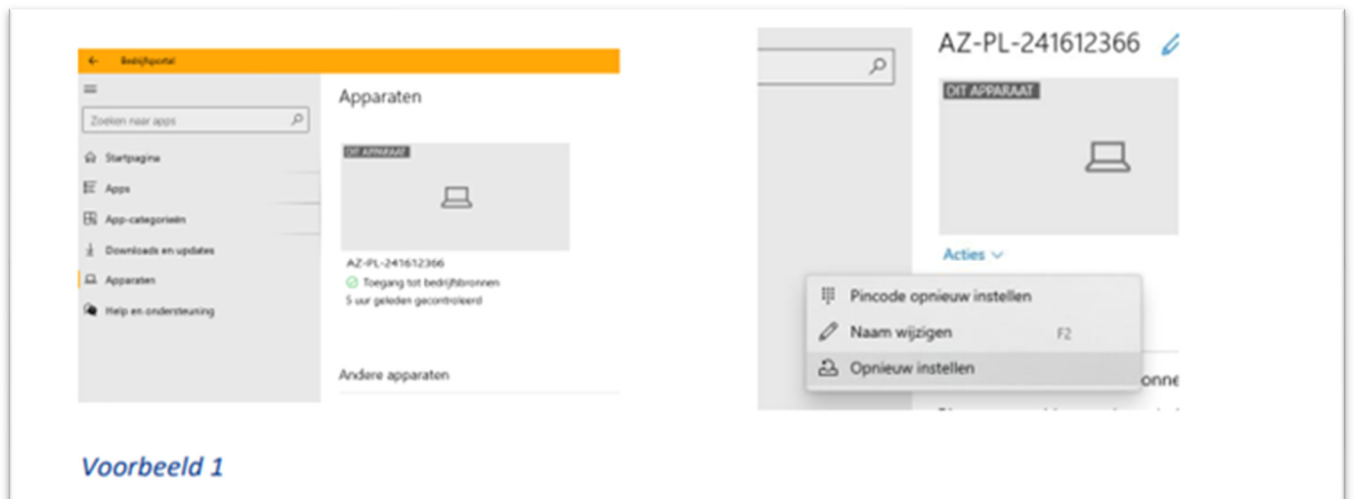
Bedrijfsportal

Zoeken naar apps

Startpagina
Apps
App-categorieën
Downloads en updates
Apparaten
Help en ondersteuning

Apparaten

DIT APPARAAT

AZ-PL-241612366
Toegang tot bedrijfsbronnen
5 uur geleden gecontroleerd

Andere apparaten

AZ-PL-241612366

DIT APPARAAT

Acties

Pincode opnieuw instellen
Naam wijzigen F2
Opnieuw instellen

onne

Voorbeeld 1